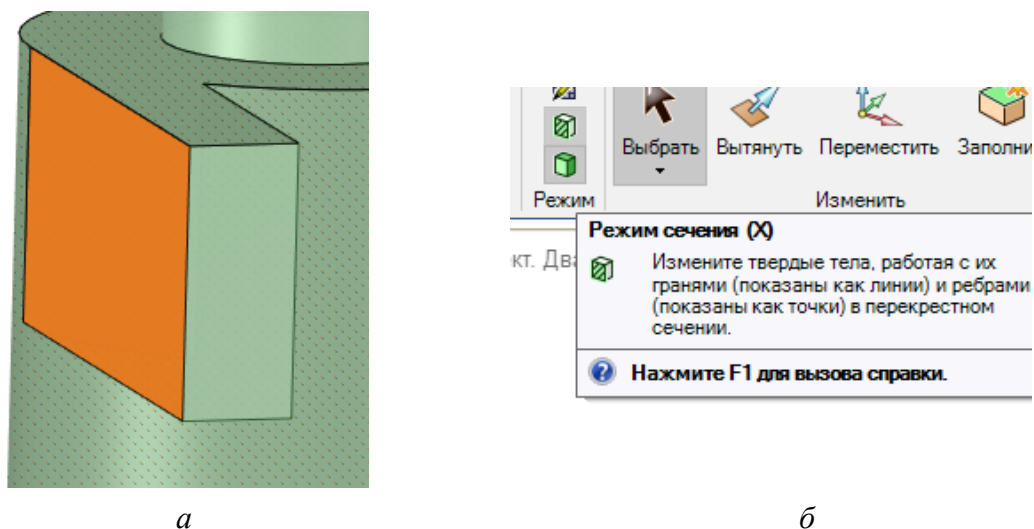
Выбрать Вытянуть Переместить Заполни

Режим

Изменить

кт. Два

Режим сечения (X)

Измените твердые тела, работая с их гранями (показаны как линии) и ребрами (показаны как точки) в перекрестном сечении.

Нажмите F1 для вызова справки.

а

б